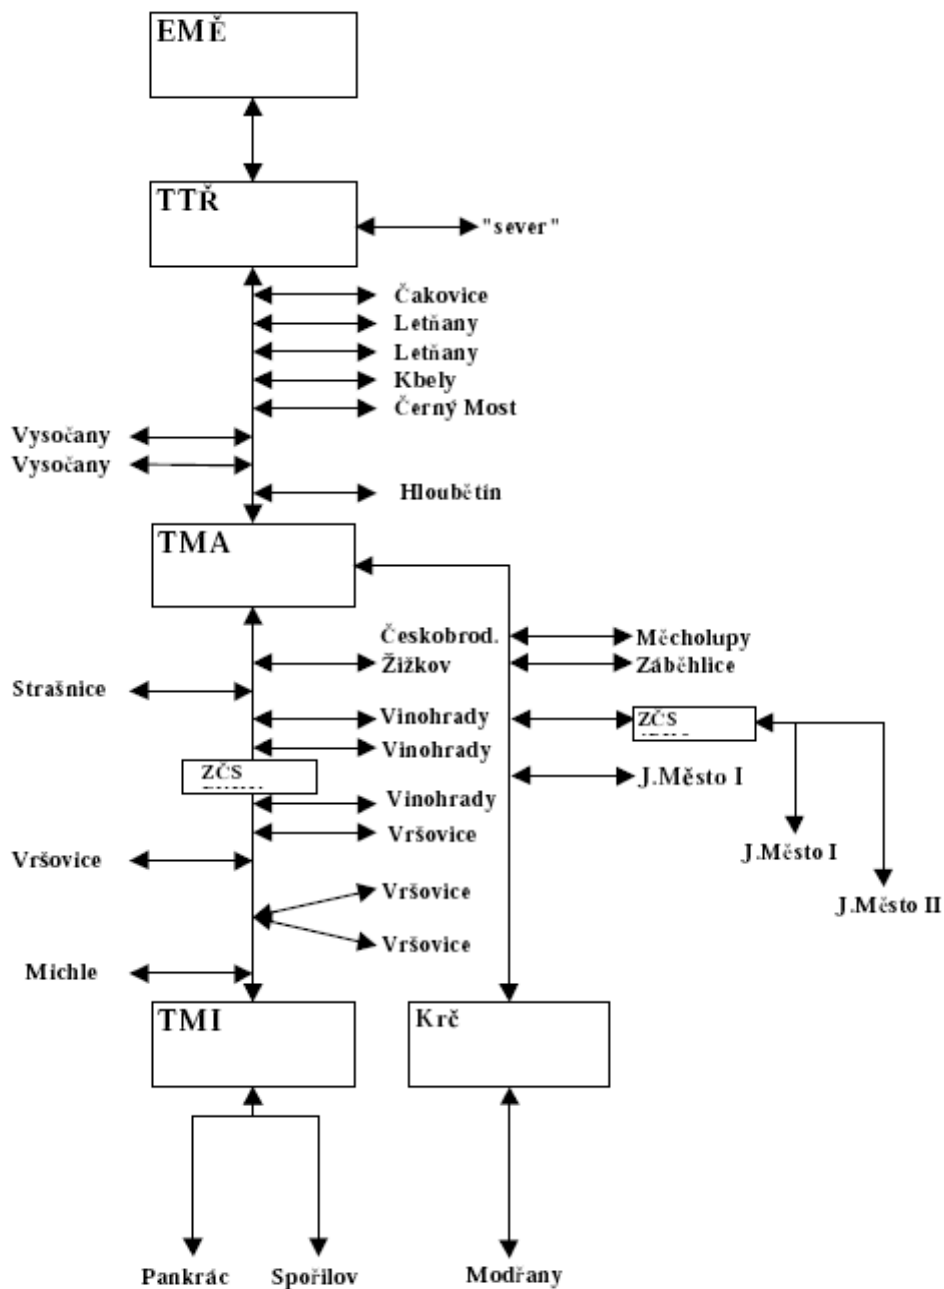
EMĚ

TTŘ

"sever"

Čakovice
Letňany
Letňany
Kbely
Černý Most

Vysočany
Vysočany

Hloubětín

TMA

Českobrod.
Mècholupy
Žižkov
Záběhlice

Strašnice

Vinohrady
ZČS
Vinohrady

ZČS

J.Město I

Vinohrady
Vršovice

Vršovice

J.Město I

J.Město II

Vršovice
Vršovice

Michle

TMI

Krč

Pankrác
Spořilov
Modřany